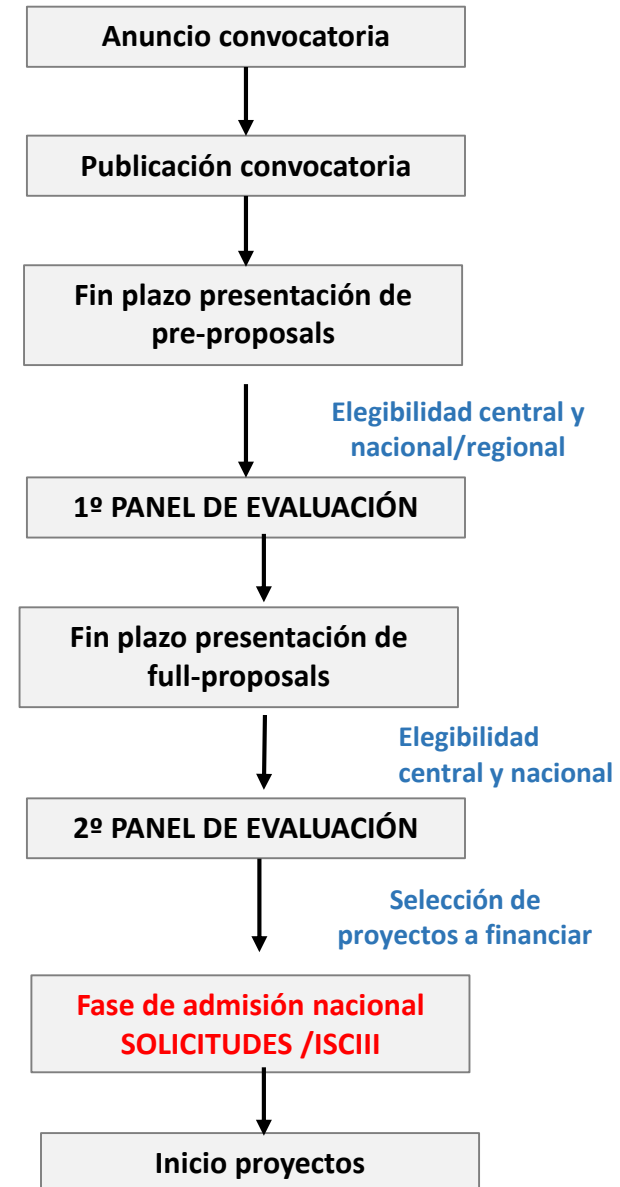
Anuncio convocatoria

Publicación convocatoria

Fin plazo presentación de pre-proposals

Elegibilidad central y nacional/regional

1º PANEL DE EVALUACIÓN

Fin plazo presentación de full-proposals

Elegibilidad central y nacional

2º PANEL DE EVALUACIÓN

Selección de proyectos a financiar

Fase de admisión nacional SOLICITUDES /ISCIII

Inicio proyectos